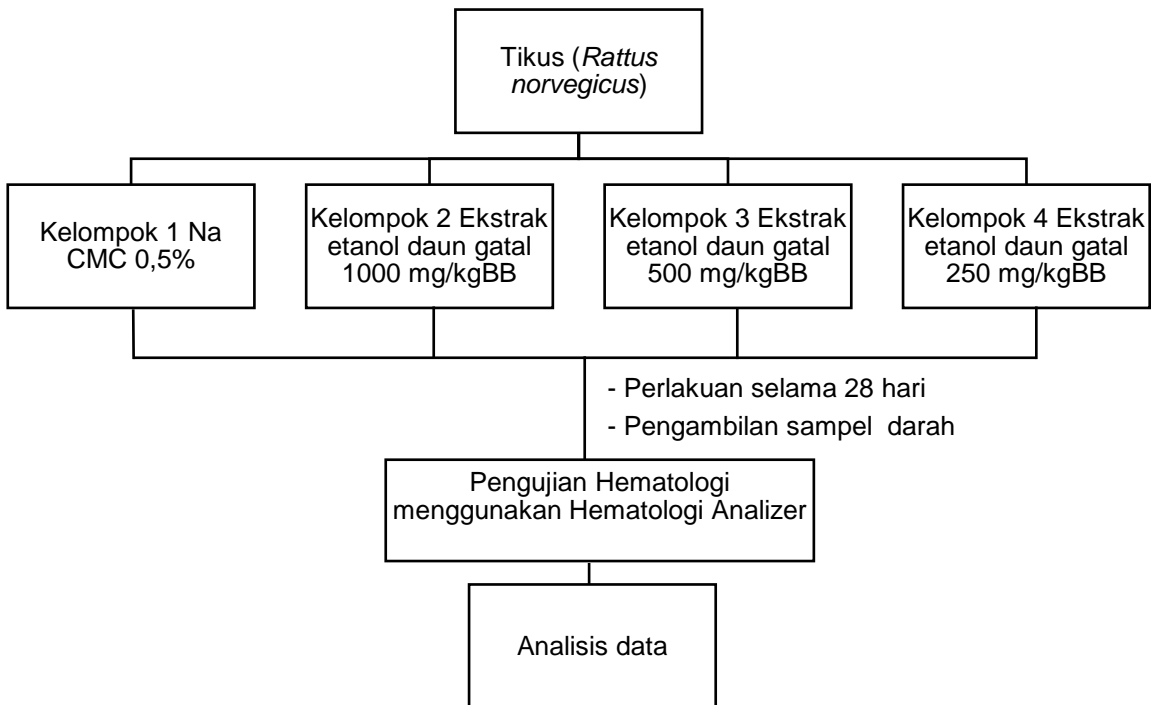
Tikus (Rattus norvegicus)

Kelompok 1 Na CMC 0,5%

Kelompok 2 Ekstrak etanol daun gatal 1000 mg/kgBB

Kelompok 3 Ekstrak etanol daun gatal 500 mg/kgBB

Kelompok 4 Ekstrak etanol daun gatal 250 mg/kgBB

- Perlakuan selama 28 hari
- Pengambilan sampel darah

Pengujian Hematologi menggunakan Hematologi Analizer

Analisis data